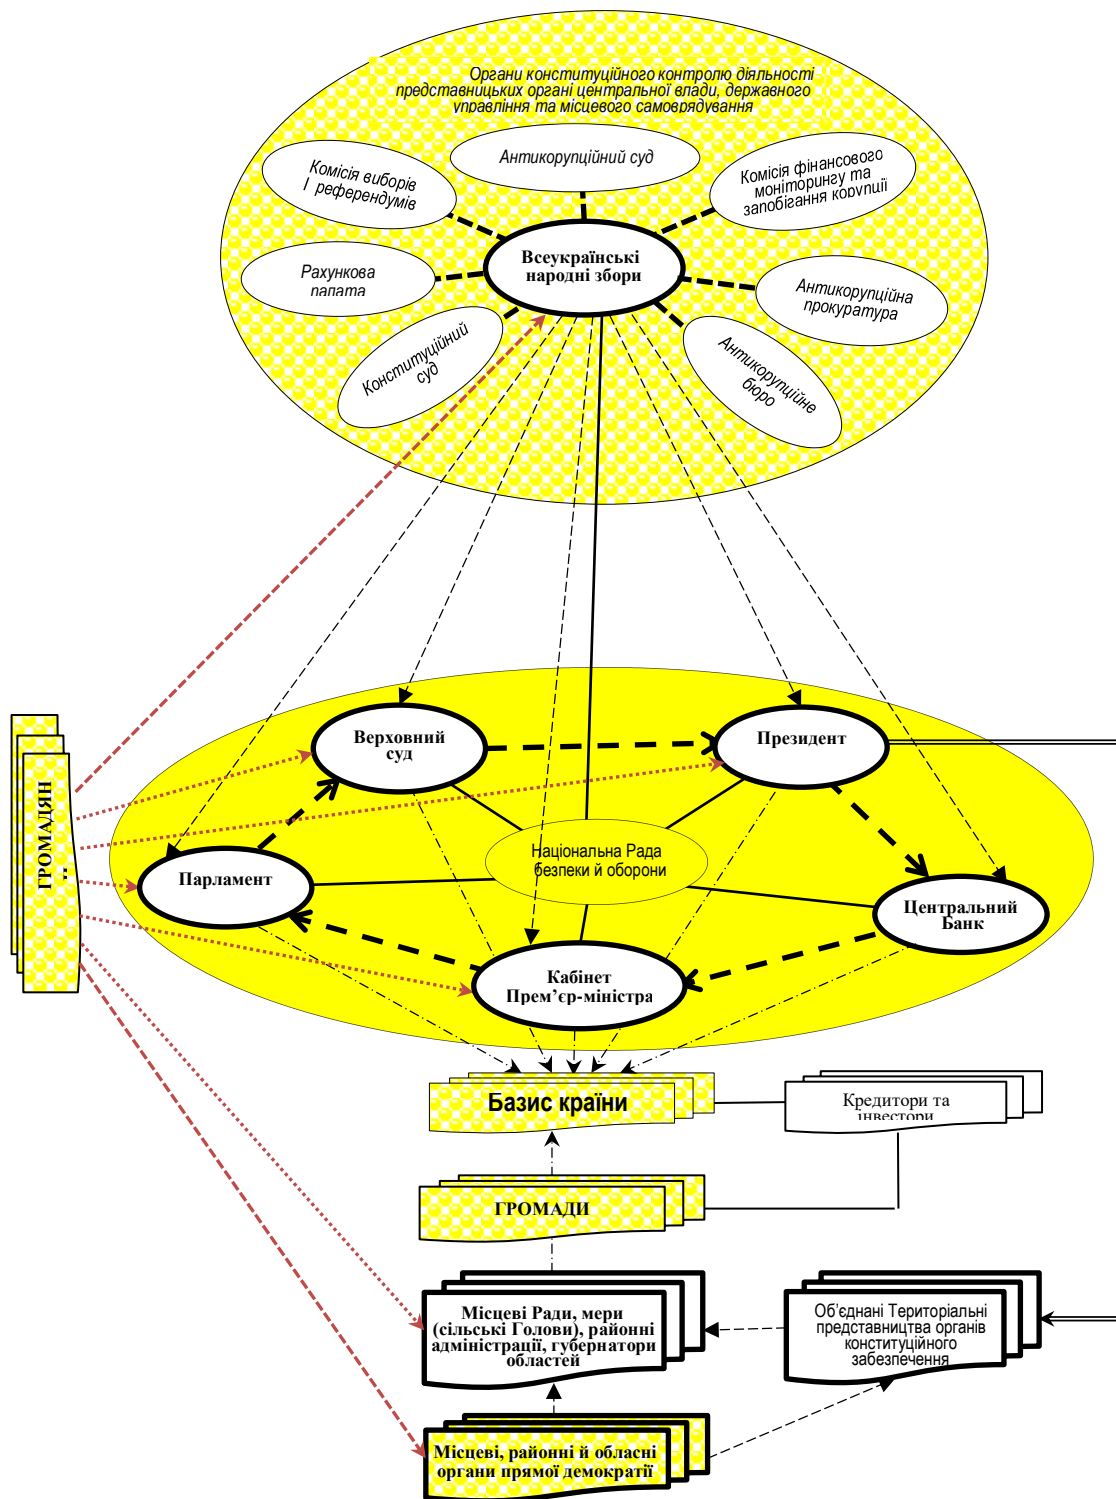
Органи конституційного контролю діяльності представницьких органі центральної влади, державного управління та місцевого самоврядування

Антикорупційний суд

Комісія виборів і референдумів

Комісія фінансового моніторингу та запобігання корупції

Всеукраїнські народні збори

Рахункова палата

Антикорупційна прокуратура

Конституційний суд

Антикорупційне бюро

Верховний суд

Президент

ГРОМАДЯН..

Національна Рада безпеки й оборони

Парламент

Центральний Банк

Кабінет Прем'єр-міністра

Базис країни

Кредитори та інвестори

ГРОМАДИ

Місцеві Ради, мери (сільські Голови), районні адміністрації, губернатори областей

Об'єднані Територіальні представництва органів конституційного забезпечення

Місцеві, районні й обласні органи прямої демократії